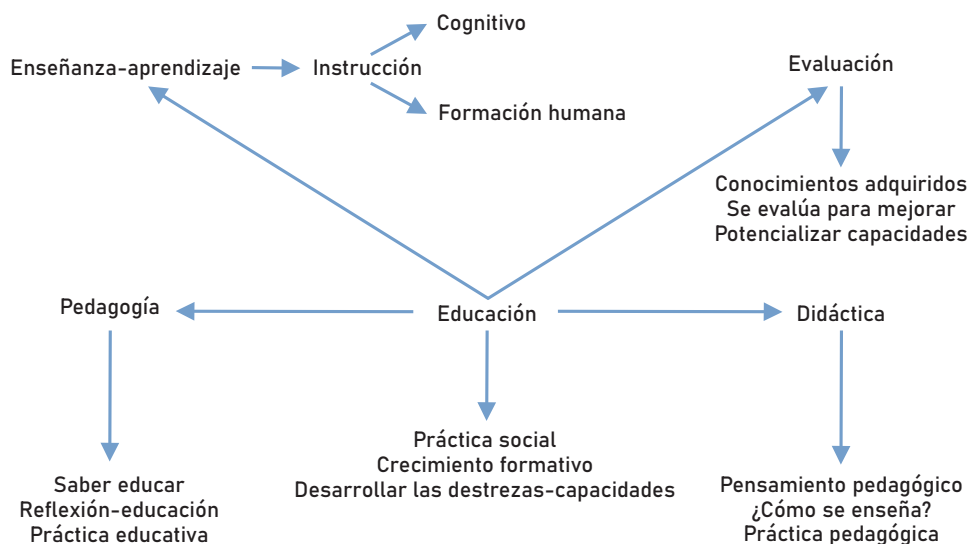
Cognitivo

Enseñanza-aprendizaje

Instrucción

Formación humana

Evaluación

Conocimientos adquiridos
Se evalúa para mejorar
Potencializar capacidades

Pedagogía

Educación

Didáctica

Práctica social
Crecimiento formativo
Desarrollar las destrezas-capacidades

Saber educar
Reflexión-educación
Práctica educativa

Pensamiento pedagógico
¿Cómo se enseña?
Práctica pedagógica